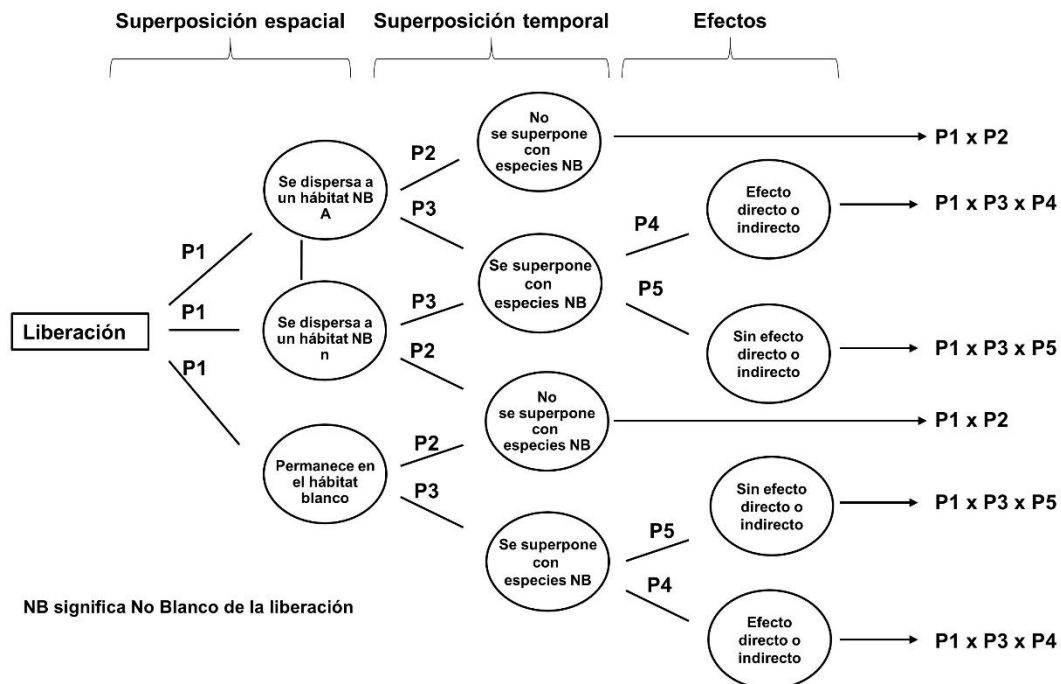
Superposición espacial

Superposición temporal

Efectos

Liberación

P1

P1

P1

Se dispersa a un hábitat NB A

Se dispersa a un hábitat NB n

Permanece en el hábitat blanco

P2

P3

P3

P2

P2

P3

No se superpone con especies NB

Se superpone con especies NB

No se superpone con especies NB

Se superpone con especies NB

P4

P5

P5

P4

Efecto directo o indirecto

Sin efecto directo o indirecto

Sin efecto directo o indirecto

Efecto directo o indirecto

P1 x P2

P1 x P3 x P4

P1 x P3 x P5

P1 x P2

P1 x P3 x P5

P1 x P3 x P4

NB significa No Blanco de la liberación